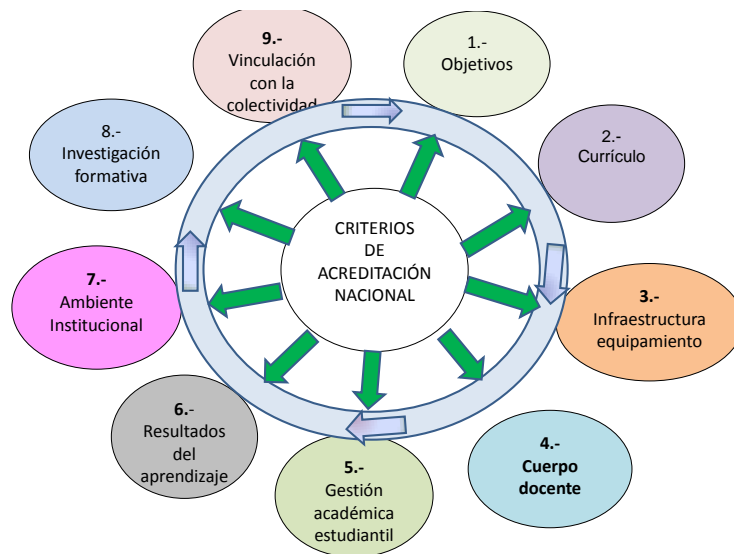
9.-
Vinculación con la colectividad

1.-
Objetivos

8.-
Investigación formativa

2.-
Currículo

CRITERIOS DE ACREDITACIÓN NACIONAL

7.-
Ambiente Institucional

3.-
Infraestructura equipamiento

6.-
Resultados del aprendizaje

4.-
Cuerpo docente

5.-
Gestión académica estudiantil